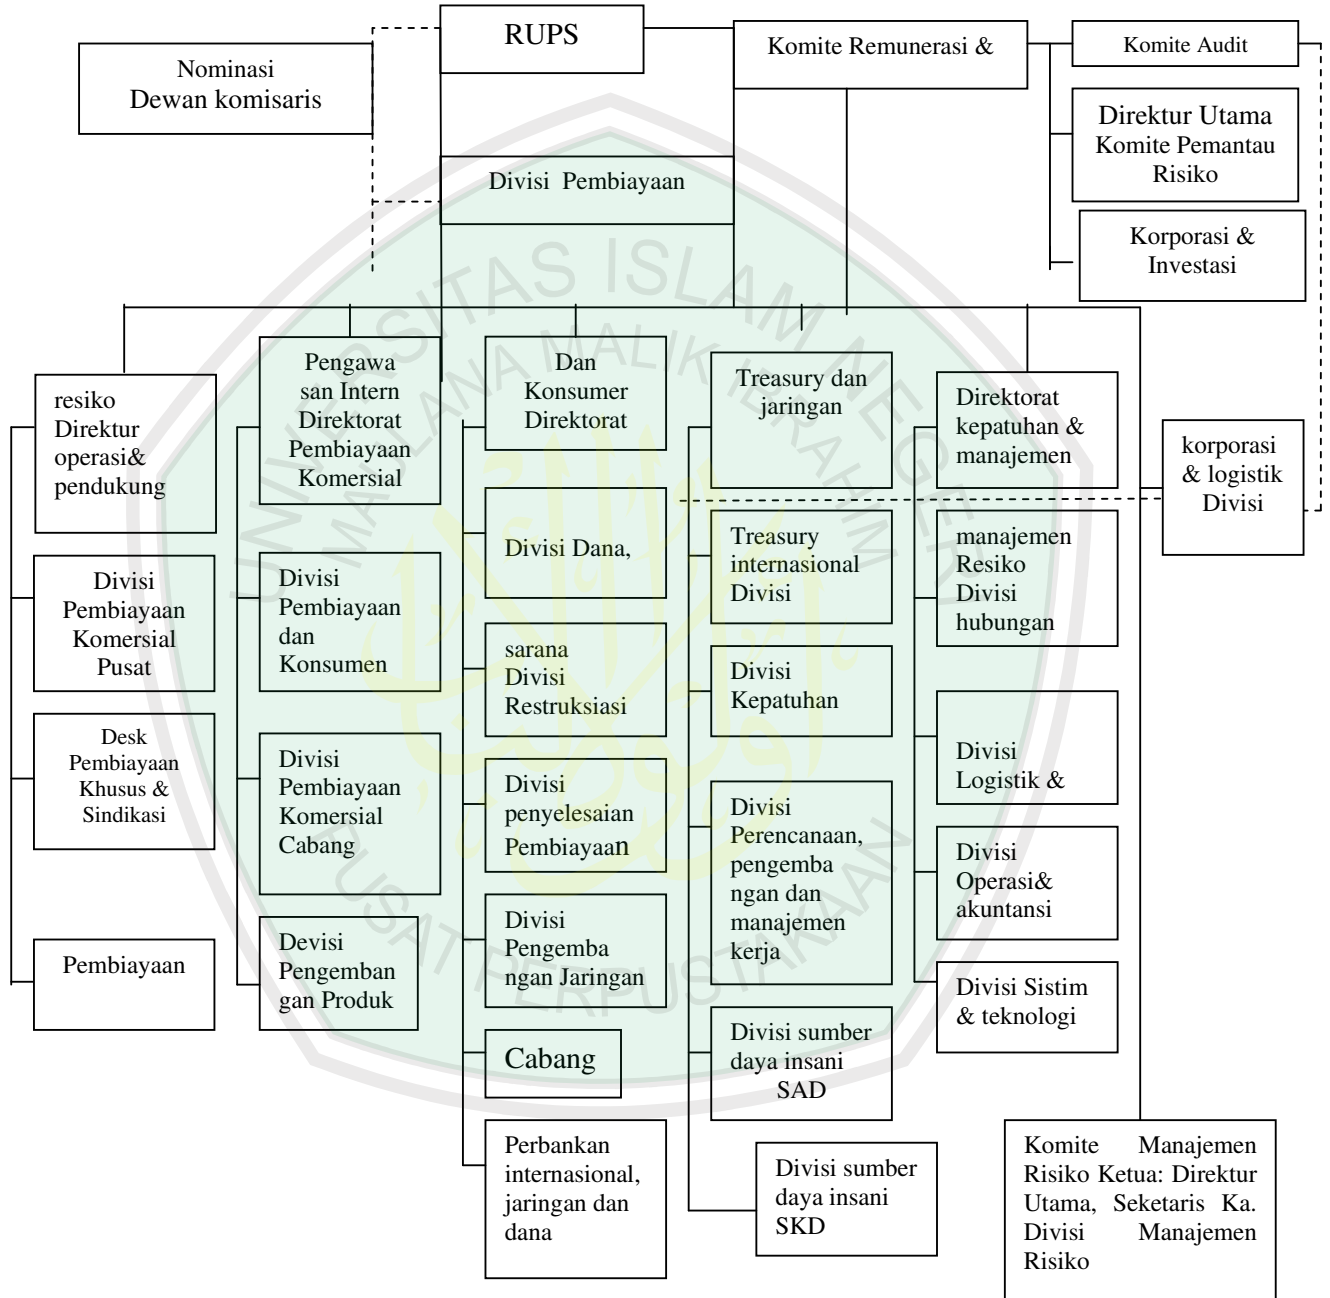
RUPS

Nominasi Dewan komisaris

Komite Remunerasi &

Komite Audit

Direktur Utama Komite Pemantau Risiko

Korporasi & Investasi

Divisi Pembiayaan

resiko Direktur operasi& pendukung

Divisi Pembiayaan Komersial Pusat

Desk Pembiayaan Khusus & Sindikasi

Pembiayaan

Pengawasan Intern Direktorat Pembiayaan Komersial

Divisi Pembiayaan dan Konsumen

Divisi Pembiayaan Komersial Cabang

Devisi Pengembangan Produk

Dan Konsumer Direktorat

Divisi Dana,

sarana Divisi Restruksiasi

Divisi penyelesaian Pembiayaan

Divisi Pengembangan Jaringan

Cabang

Perbankan internasional, jaringan dan dana

Treasury dan jaringan

Treasury internasional Divisi

Divisi Kepatuhan

Divisi Perencanaan, pengembangan dan manajemen kerja

Divisi sumber daya insani SAD

Divisi sumber daya insani SKD

Direktorat kepatuhan & manajemen

manajemen Resiko Divisi hubungan

Divisi Logistik &

Divisi Operasi& akuntansi

Divisi Sistim & teknologi

korporasi & logistik Divisi

Komite Manajemen Risiko Ketua: Direktur Utama, Seketaris Ka. Divisi Manajemen Risiko

UNIVERSITAS ISLAM NEGERI MAULANA MALIK IBRAHIM

PUSAT PERPUSTAKAAN